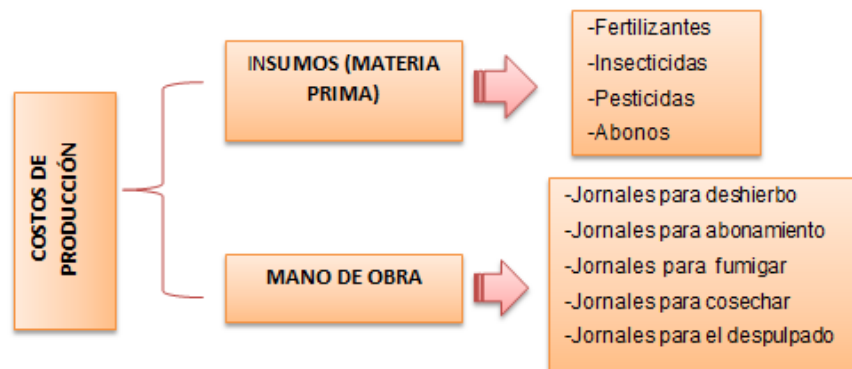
COSTOS DE PRODUCCIÓN

INSUMOS (MATERIA PRIMA)

-Fertilizantes
-Insecticidas
-Pesticidas
-Abonos

MANO DE OBRA

-Jornales para deshierbo
-Jornales para abonamiento
-Jornales para fumigar
-Jornales para cosechar
-Jornales para el despulpado